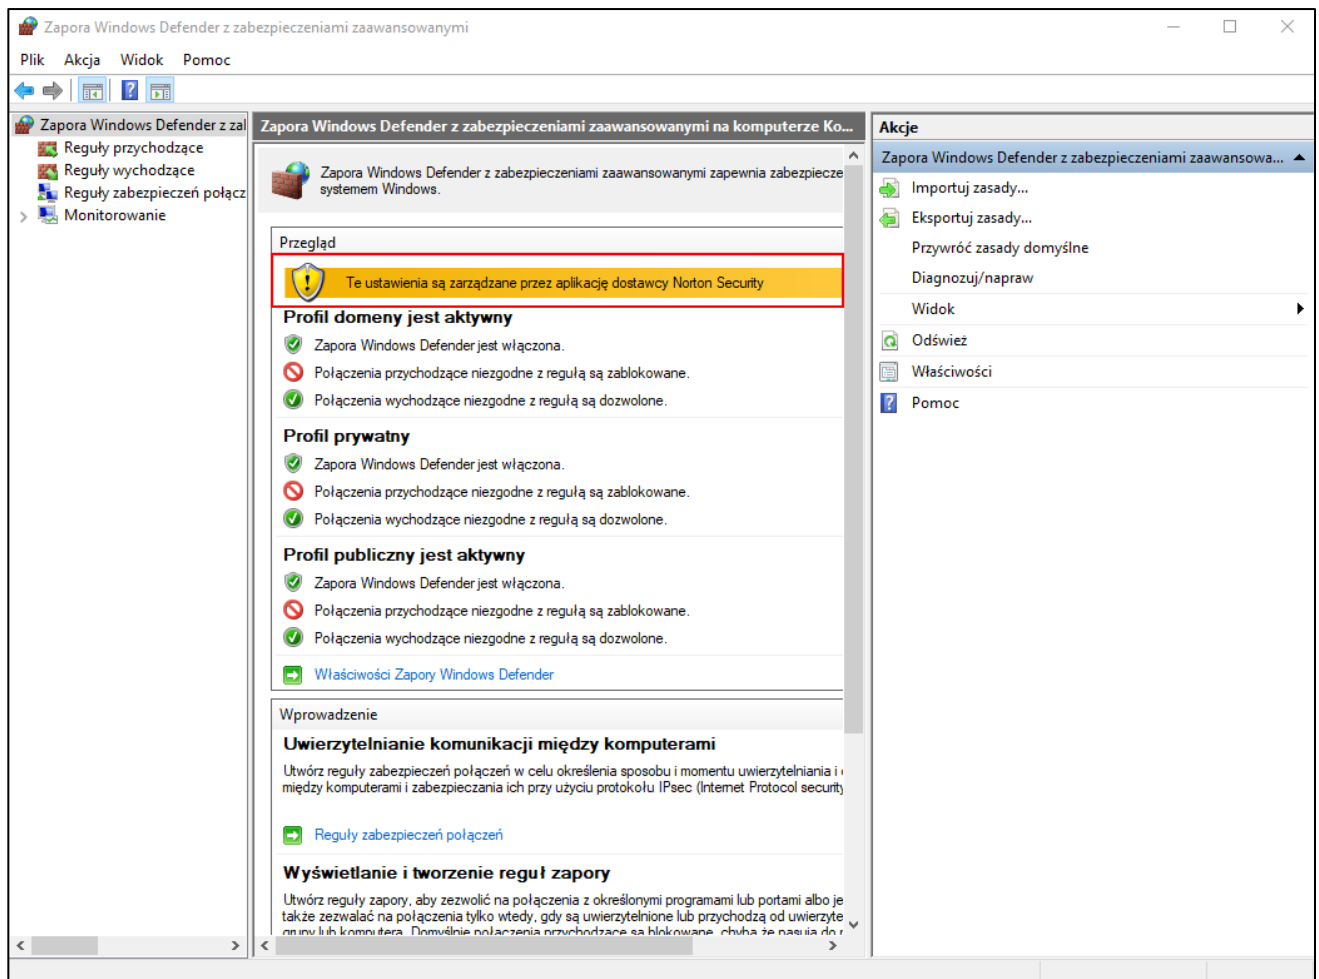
Zapora Windows Defender z zabezpieczeniami zaawansowanymi

Plik Akcja Widok Pomoc

Zapora Windows Defender z zal
Reguły przychodzące
Reguły wychodzące
Reguły zabezpieczeń połącz
Monitorowanie

Zapora Windows Defender z zabezpieczeniami zaawansowanymi na komputerze Ko...

Zapora Windows Defender z zabezpieczeniami zaawansowanymi zapewnia zabezpiecze systemem Windows.

Przegląd

Te ustawienia są zarządzane przez aplikację dostawcy Norton Security

Profil domeny jest aktywny
Zapora Windows Defender jest włączona.
Połączenia przychodzące niezgodne z regułą są zablokowane.
Połączenia wychodzące niezgodne z regułą są dozwolone.

Profil prywatny
Zapora Windows Defender jest włączona.
Połączenia przychodzące niezgodne z regułą są zablokowane.
Połączenia wychodzące niezgodne z regułą są dozwolone.

Profil publiczny jest aktywny
Zapora Windows Defender jest włączona.
Połączenia przychodzące niezgodne z regułą są zablokowane.
Połączenia wychodzące niezgodne z regułą są dozwolone.

Właściwości Zapory Windows Defender

Wprowadzenie

Uwierzytelnianie komunikacji między komputerami
Utwórz reguły zabezpieczeń połączeń w celu określenia sposobu i momentu uwierzytelniania i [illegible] między komputerami i zabezpieczania ich przy użyciu protokołu IPsec (Internet Protocol security

Reguły zabezpieczeń połączeń

Wyświetlanie i tworzenie reguł zapory
Utwórz reguły zapory, aby zezwolić na połączenia z określonymi programami lub portami albo je także zezwalać na połączenia tylko wtedy, gdy są uwierzytelnione lub przychodzą od uwierzyte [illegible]

Akcje
Zapora Windows Defender z zabezpieczeniami zaawansowa...
Importuj zasady...
Eksportuj zasady...
Przywróć zasady domyślne
Diagnozuj/napraw
Widok
Odśwież
Właściwości
Pomoc